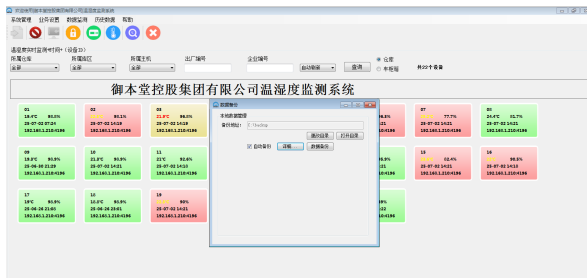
欢迎使用御本堂控股集团有限公司温湿度监测系统

系统管理 业务设置 数据监测 历史数据 帮助

温湿度实时监测时间: (设备ID)

所属仓库 所属库区 所属主机 出厂编号 企业编号

全部 全部 全部

自动刷新 查询 ○ 设备 ○ 车载箱 共22个设备

御本堂控股集团有限公司温湿度监测系统

| 01 18.4℃ 85.1% 25-07-02 07:24 192.168.1.210:4196 | 02 85.1% 25-07-02 14:21 192.168.1.210:4196 | 03 21.8℃ 98.5% 25-07-02 14:21 192.168.1.210:4196 | 96.5% 4196 | 07 77.7% 25-07-02 14:21 192.168.1.210:4196 | 08 24.4℃ 31.7% 25-07-02 14:21 192.168.1.210:4196 |
|---|---|---|---|---|---|
| 09 19.3℃ 90.9% 25-06-28 21:29 192.168.1.210:4196 | 10 21.8℃ 90.9% 25-07-02 14:21 192.168.1.210:4196 | 11 22.1℃ 92.6% 25-07-02 14:21 192.168.1.210:4196 | 4196 | 15 22.4% 25-07-02 14:21 192.168.1.210:4196 | 16 96.5% 25-07-02 14:21 192.168.1.210:4196 |
| 17 19℃ 90.9% 25-06-28 21:30 192.168.1.210:4196 | 18 19.8℃ 90.9% 25-06-28 19:01 192.168.1.210:4196 | 19 99% 25-07-02 14:21 192.168.1.210:4196 | 6% 4196 | | |

数据备份

本地数据管理

备份地址: C:\Backup

选择位置 打开目录

☑ 自动备份 详细 数据备份